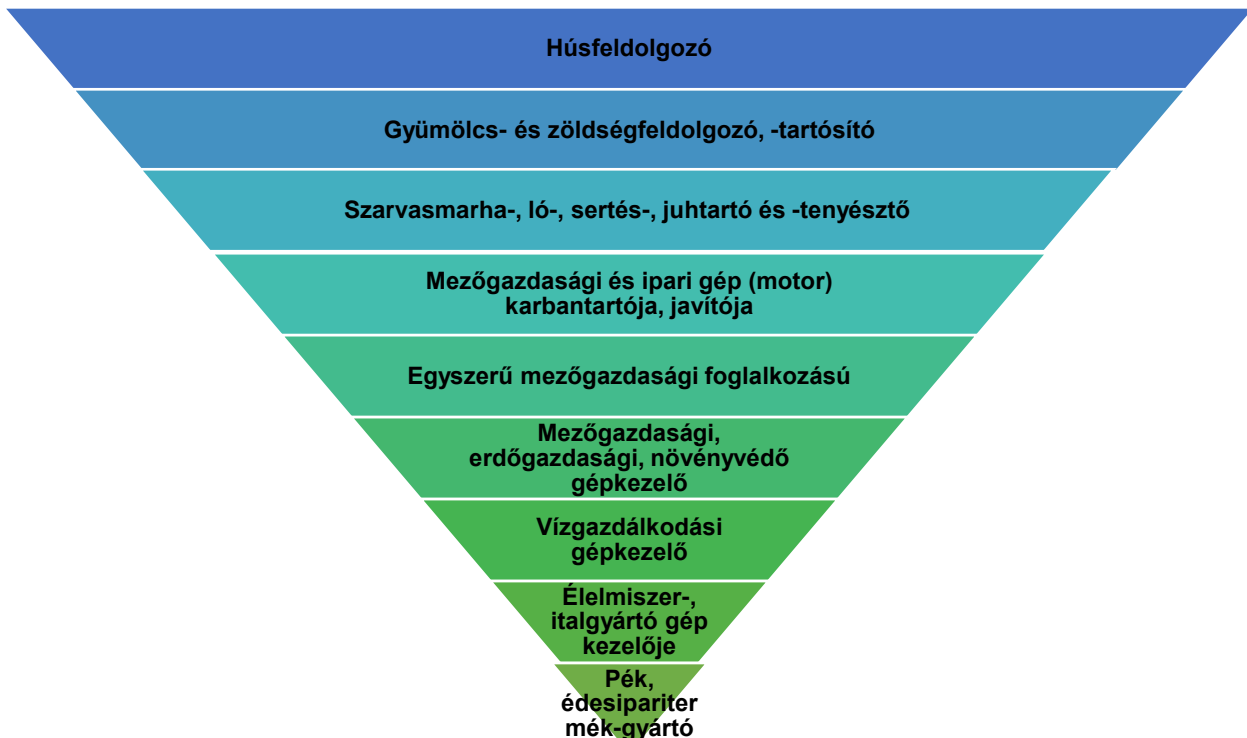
Húsfeldolgozó

Gyümölcs- és zöldségfeldolgozó, -tartósító

Szarvasmarha-, ló-, sertés-, juhtartó és -tenyésztő

Mezőgazdasági és ipari gép (motor) karbantartója, javítója

Egyszerű mezőgazdasági foglalkozású

Mezőgazdasági, erdőgazdasági, növényvédő gépkezelő

Vízgazdálkodási gépkezelő

Élelmiszer-, italgyártó gép kezelője

Pék, édesipariter mék-gyártó